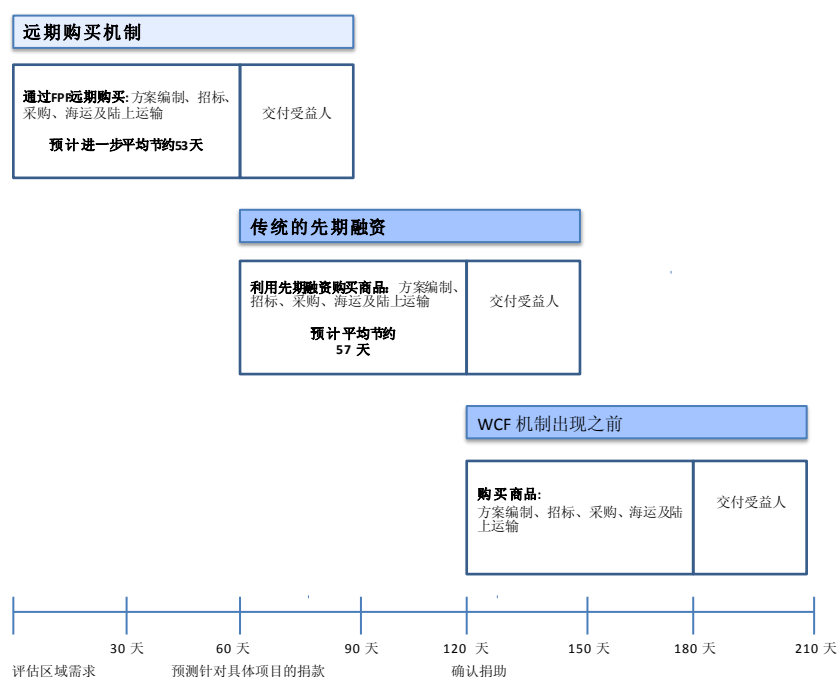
远期购买机制

通过FPF远期购买: 方案编制、招标、采购、海运及陆上运输

预计进一步平均节约53天

交付受益人

传统的先期融资

利用先期融资购买商品: 方案编制、招标、采购、海运及陆上运输

预计平均节约
57 天

交付受益人

WCF 机制出现之前

购买商品:
方案编制、招标、采购、海运及陆上运输

交付受益人

30 天
60 天
90 天
120 天
150 天
180 天
210 天

评估区域需求
预测针对具体项目的捐款
确认捐助